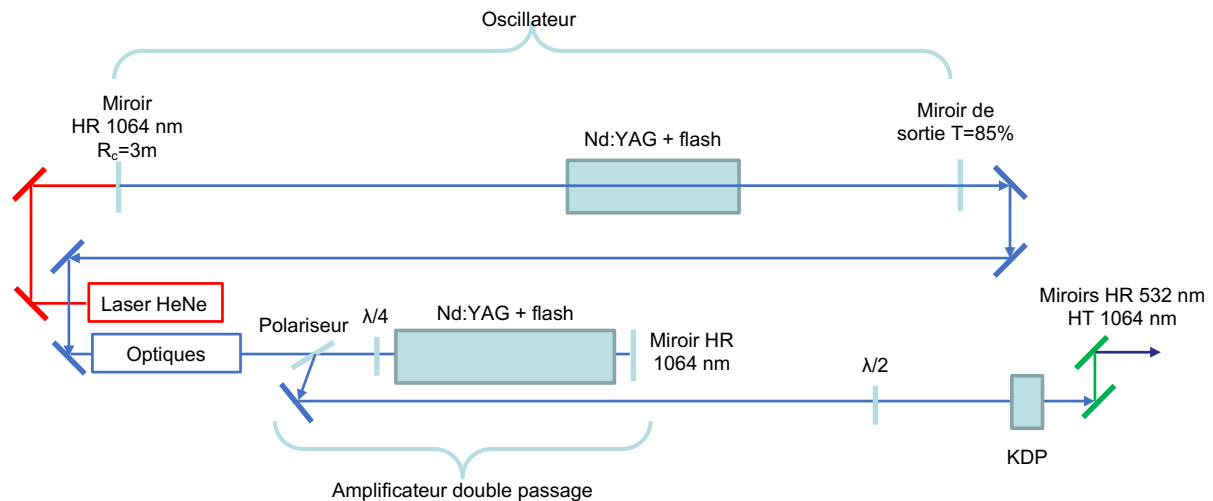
Oscillateur

Miroir
HR 1064 nm
$R_c$=3m

Nd:YAG + flash

Miroir de
sortie T=85%

Laser HeNe

Optiques

Polariseur

λ/4

Nd:YAG + flash

Miroir HR
1064 nm

λ/2

Miroirs HR 532 nm
HT 1064 nm

KDP

Amplificateur double passage